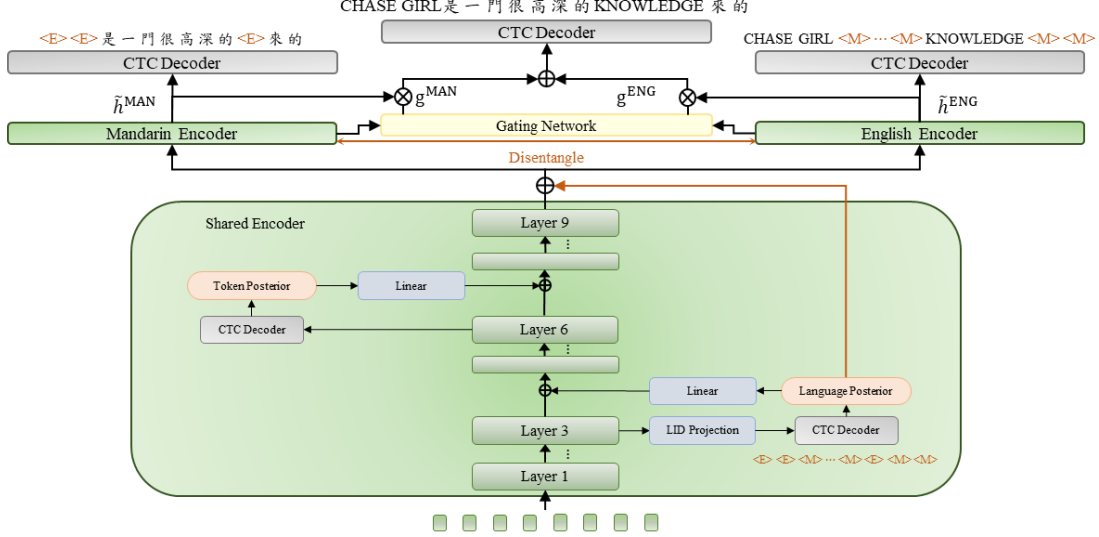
CHASE GIRL是 一 門 很 高 深 的 KNOWLEDGE 來 的

<E> <E> 是 一 門 很 高 深 的 <E> 來 的

CTC Decoder

CTC Decoder

CHASE GIRL <M> ⋯ <M> KNOWLEDGE <M> <M>

CTC Decoder

$\tilde{h}^{\text{MAN}}$

$g^{\text{MAN}}$

$g^{\text{ENG}}$

$\tilde{h}^{\text{ENG}}$

Mandarin Encoder

Gating Network

English Encoder

Disentangle

Shared Encoder

Layer 9

Token Posterior

Linear

CTC Decoder

Layer 6

Linear

Language Posterior

Layer 3

LID Projection

CTC Decoder

<E> <E> <M> ⋯ <M> <E> <M> <M>

Layer 1